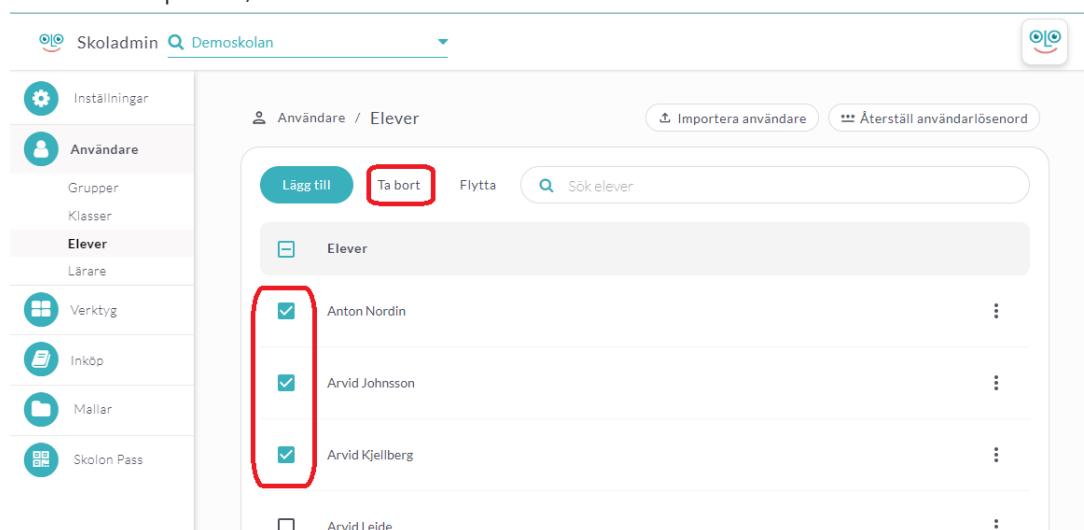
Skoladmin Demoskolan

Inställningar
Användare
Grupper
Klasser
Elever
Lärare
Verktyg
Inköp
Mallar
Skolon Pass

Användare / Elever

Importera användare
Återställ användarlösenord

Lägg till
Ta bort
Flytta
Sök elever

Elever

Anton Nordin
Arvid Johnsson
Arvid Kjellberg
Arvid Leide